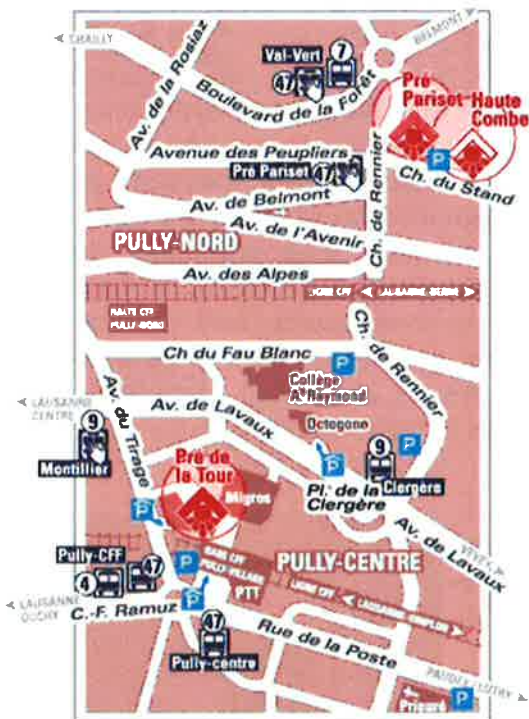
CHAILLY
BELMONT
Av. de la Rosiaz
Val-Vert
7
47
Boulevard de la Forêt
Pré Pariset-Haute Combe
Avenue des Peupliers
Pré Pariset
47
Ch. de Rennier
P
Ch. du Stand
Av. de Belmont
PULLY-NORD
Av. de l'Avenir
Av. des Alpes
LIGNE CFF
LAUSANNE BERNE
HALTE CFF PULLY-NORD
Ch. de Rennier
Ch du Fau Blanc
P
Collège Arnold Reymond
LAUSANNE CENTRE
9
Av. de Lavaux
Av. du Tirage
Octogone
Montillier
9
P
P
Clergère
Pré de la Tour
Migros
Pl. de la Clergère
P
Av. de Lavaux
VEVEY
Pully-CFF
47
P
GARE CFF PULLY-VILLAGE
PULLY-CENTRE
4
PTT
LIGNE CFF
LAUSANNE SIMPLON
LAUSANNE OUCHY
C.-F. Ramuz
47
Rue de la Poste
Pully-centre
PAUDEX LUTRY
Prieuré
P